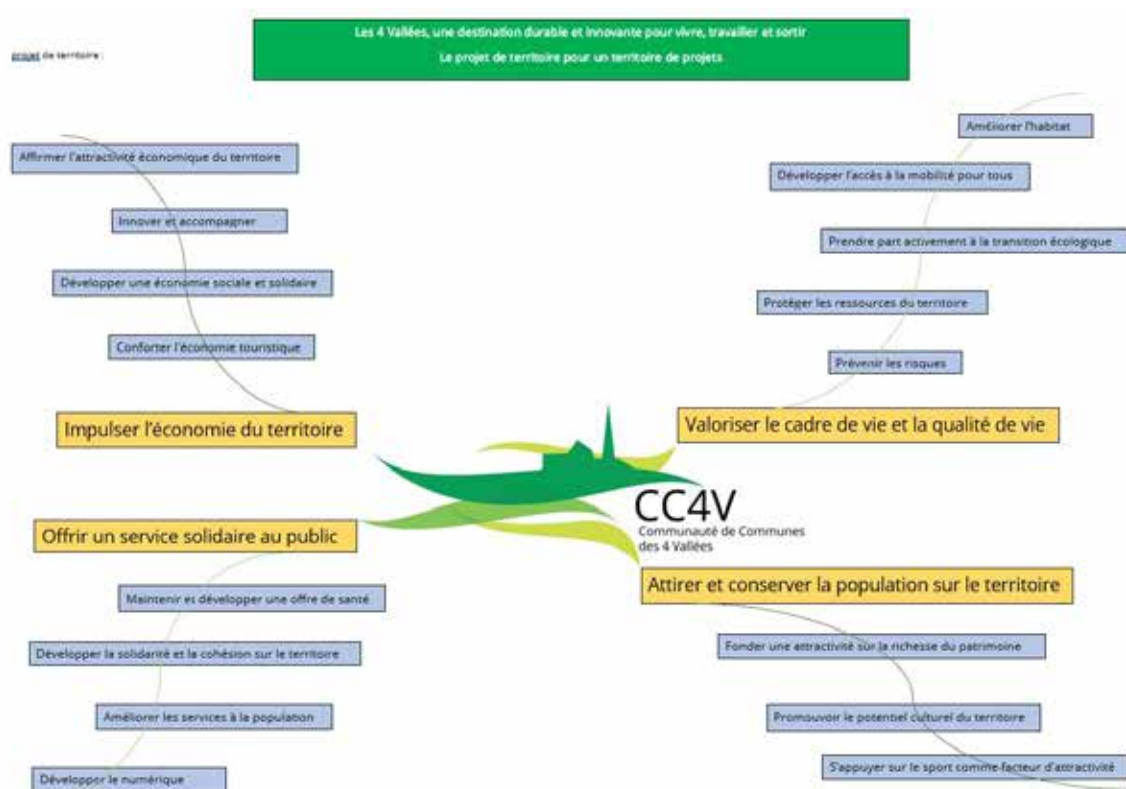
projet de territoire :

Les 4 Vallées, une destination durable et innovante pour vivre, travailler et sortir

Le projet de territoire pour un territoire de projets

Affirmer l'attractivité économique du territoire

Innover et accompagner

Développer une économie sociale et solidaire

Conforter l'économie touristique

Impulser l'économie du territoire

Améliorer l'habitat

Développer l'accès à la mobilité pour tous

Prendre part activement à la transition écologique

Protéger les ressources du territoire

Prévenir les risques

Valoriser le cadre de vie et la qualité de vie

CC4V
Communauté de Communes des 4 Vallées

Offrir un service solidaire au public

Maintenir et développer une offre de santé

Développer la solidarité et la cohésion sur le territoire

Améliorer les services à la population

Développer le numérique

Attirer et conserver la population sur le territoire

Fonder une attractivité sur la richesse du patrimoine

Promouvoir le potentiel culturel du territoire

S'appuyer sur le sport comme facteur d'attractivité